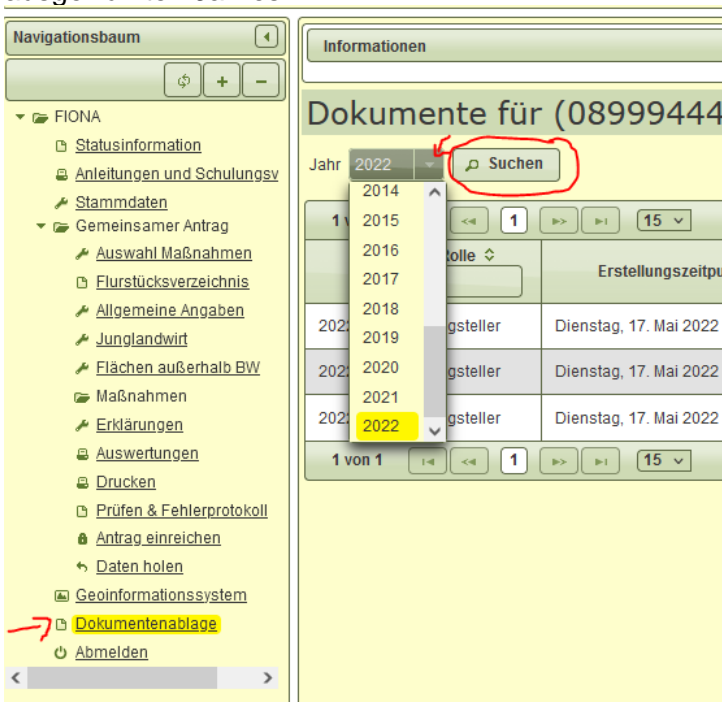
Navigationsbaum

FIONA
Statusinformation
Anleitungen und Schulungsv
Stammdaten
Gemeinsamer Antrag
Auswahl Maßnahmen
Flurstücksverzeichnis
Allgemeine Angaben
Junglandwirt
Flächen außerhalb BW
Maßnahmen
Erklärungen
Auswertungen
Drucken
Prüfen & Fehlerprotokoll
Antrag einreichen
Daten holen
Geoinformationssystem
Dokumentenablage
Abmelden

Informationen

Dokumente für (08999444

Jahr 2022 Suchen

2014
2015
2016
2017
2018
2019
2020
2021
2022

1 v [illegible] 1 15

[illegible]olle

Erstellungszeitpu

202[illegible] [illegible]gsteller Dienstag, 17. Mai 2022
202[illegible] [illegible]gsteller Dienstag, 17. Mai 2022
202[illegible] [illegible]gsteller Dienstag, 17. Mai 2022

1 von 1 1 15